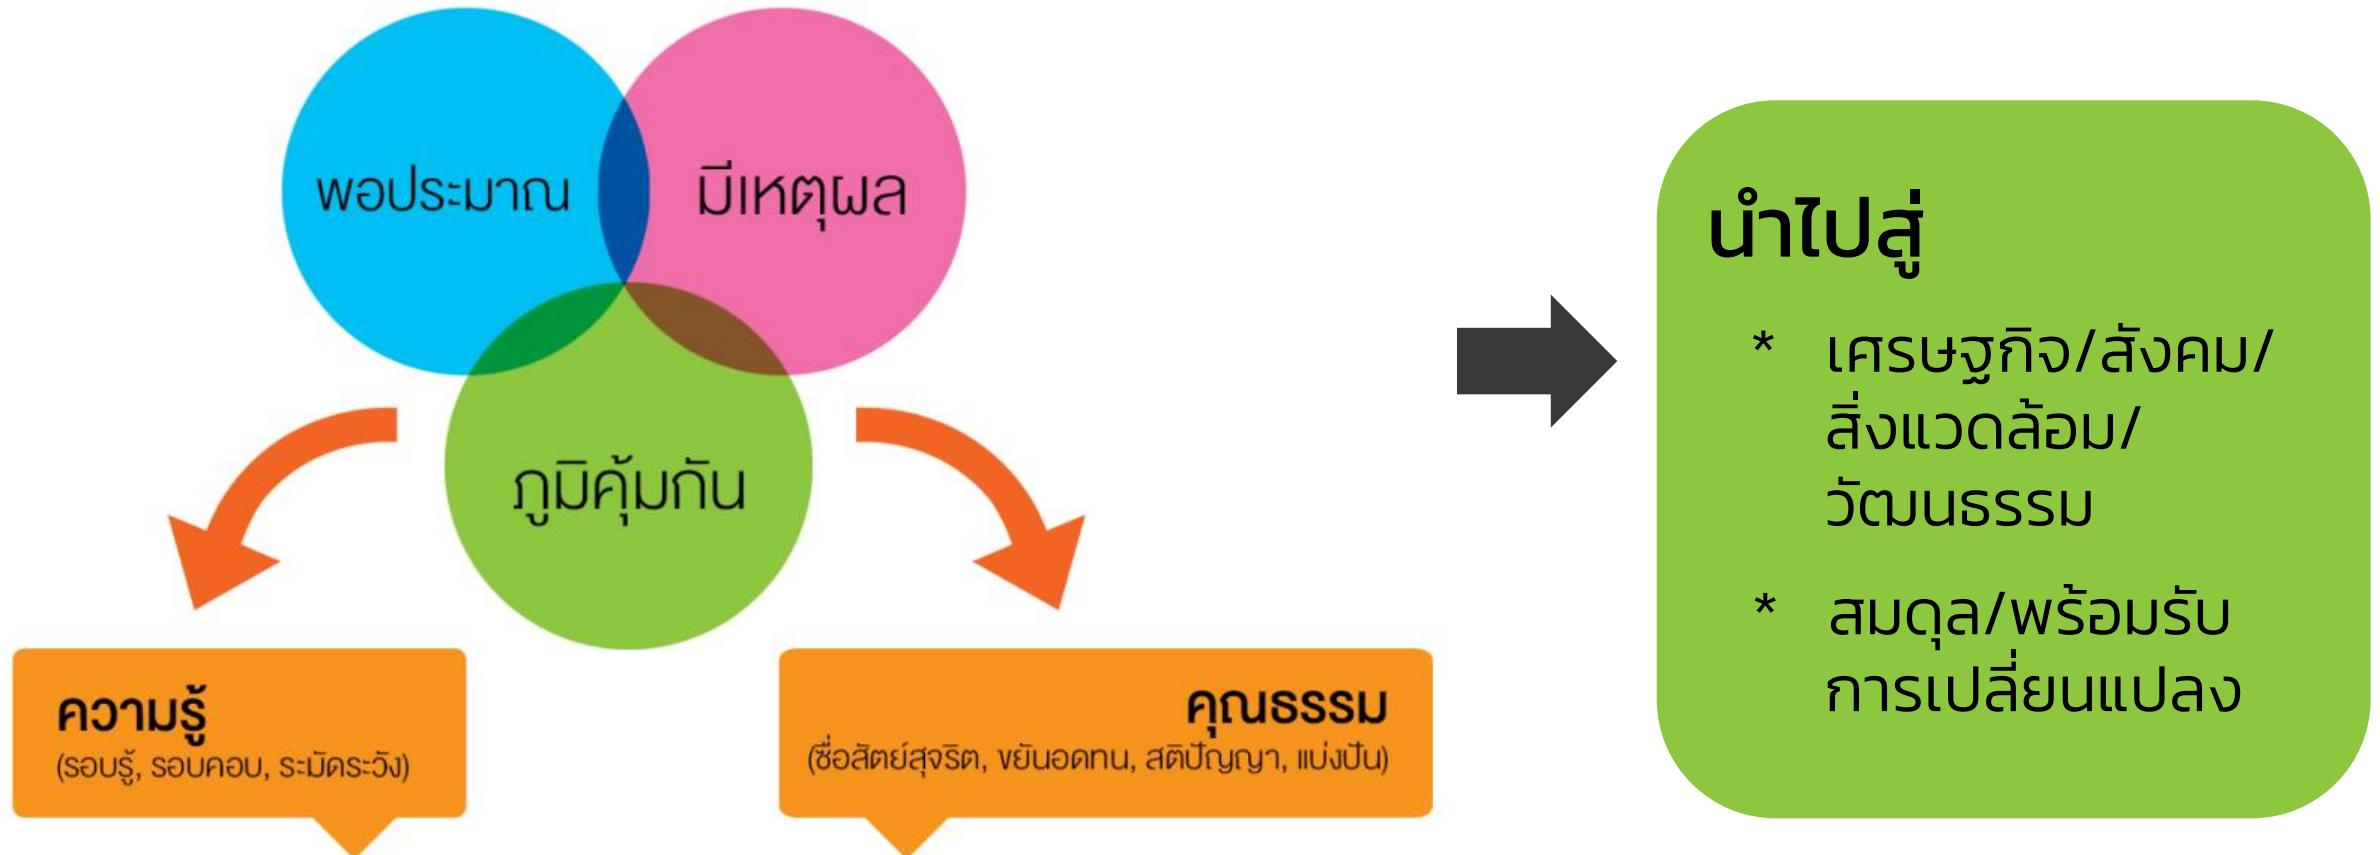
พอประมาณ

มีเหตุผล

ภูมิคุ้มกัน

ความรู้
(รอบรู้, รอบคอบ, ระมัดระวัง)

คุณธรรม
(ซื่อสัตย์สุจริต, ขยันอดทน, สติปัญญา, แบ่งปัน)

นำไปสู่

* เศรษฐกิจ/สังคม/สิ่งแวดล้อม/วัฒนธรรม

* สมดุล/พร้อมรับการเปลี่ยนแปลง